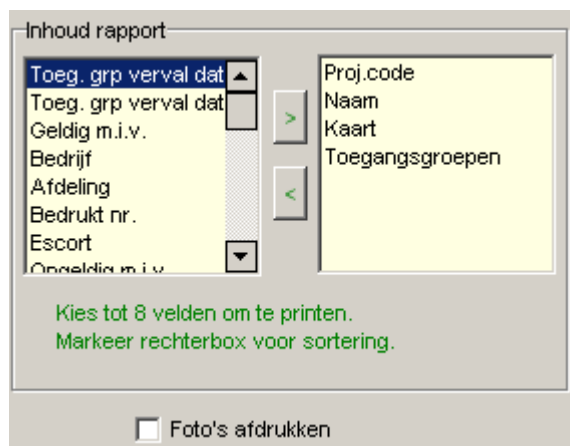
Inhoud rapport

Toeg. grp verval dat
Toeg. grp verval dat
Geldig m.i.v.
Bedrijf
Afdeling
Bedrukt nr.
Escort
Ongeldig m.i.v.

>
<

Proj.code
Naam
Kaart
Toegangsgroepen

Kies tot 8 velden om te printen.
Markeer rechterbox voor sortering.

Foto's afdrukken